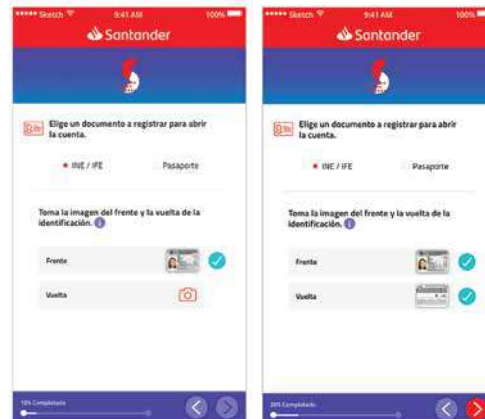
••••• Sketch 9:41 AM 100%
Santander

Elige un documento a registrar para abrir la cuenta.

INE / IFE Pasaporte

Toma la imagen del frente y la vuelta de la identificación.

Frente

Vuelta

10% Completado

••••• Sketch 9:41 AM 100%
Santander

Elige un documento a registrar para abrir la cuenta.

INE / IFE Pasaporte

Toma la imagen del frente y la vuelta de la identificación.

Frente

Vuelta

20% Completado